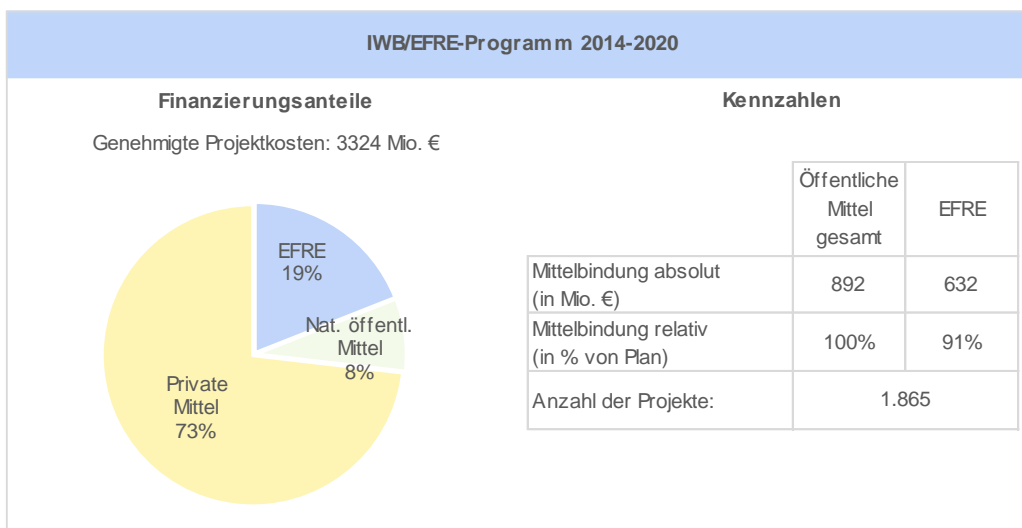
IWB/EFRE-Programm 2014-2020

Finanzierungsanteile

Genehmigte Projektkosten: 3324 Mio. €

EFRE
19%

Nat. öffentl. Mittel
8%

Private Mittel
73%

Kennzahlen

| | Öffentliche Mittel gesamt | EFRE |
|---|---|---|
| Mittelbindung absolut (in Mio. €) | 892 | 632 |
| Mittelbindung relativ (in % von Plan) | 100% | 91% |
| Anzahl der Projekte: | 1.865 | |